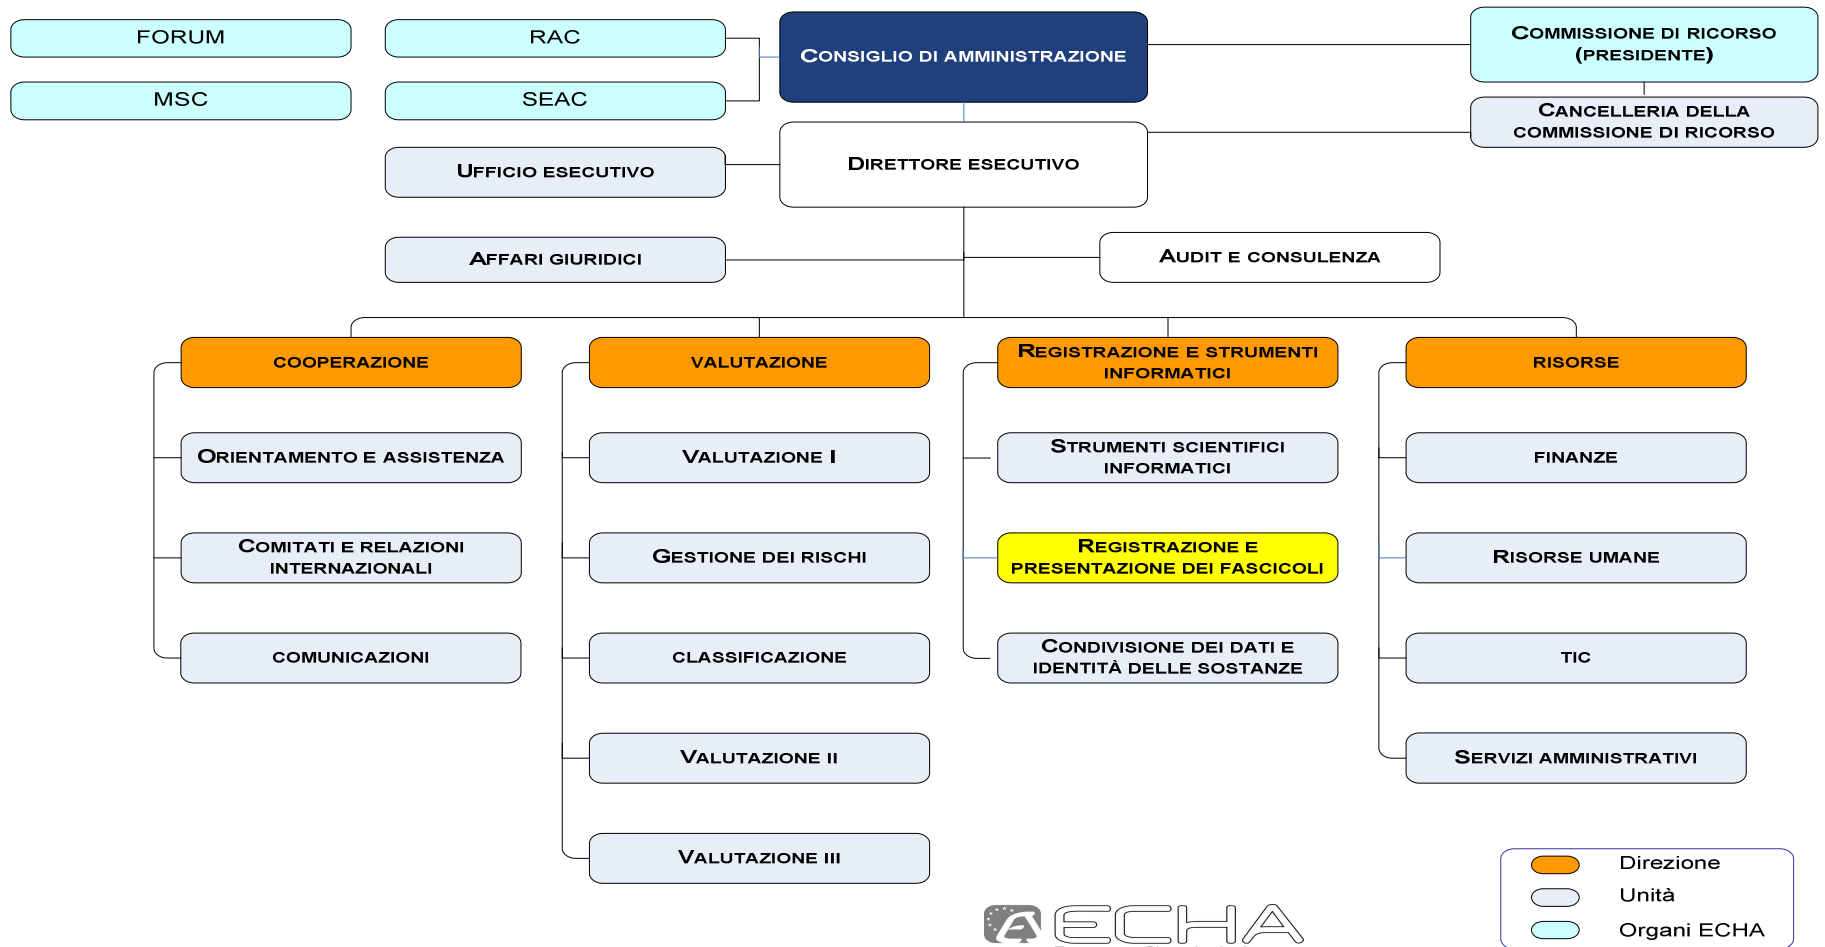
FORUM

MSC

RAC

SEAC

Consiglio di amministrazione

Commissione di ricorso (Presidente)

Cancelleria della commissione di ricorso

Ufficio esecutivo

Direttore esecutivo

Affari giuridici

Audit e consulenza

Cooperazione

Orientamento e assistenza

Comitati e relazioni internazionali

Comunicazioni

Valutazione

Valutazione I

Gestione dei rischi

Classificazione

Valutazione II

Valutazione III

Registrazione e strumenti informatici

Strumenti scientifici informatici

Registrazione e presentazione dei fascicoli

Condivisione dei dati e identità delle sostanze

Risorse

Finanze

Risorse umane

TIC

Servizi amministrativi

Direzione

Unità

Organi ECHA

ECHA